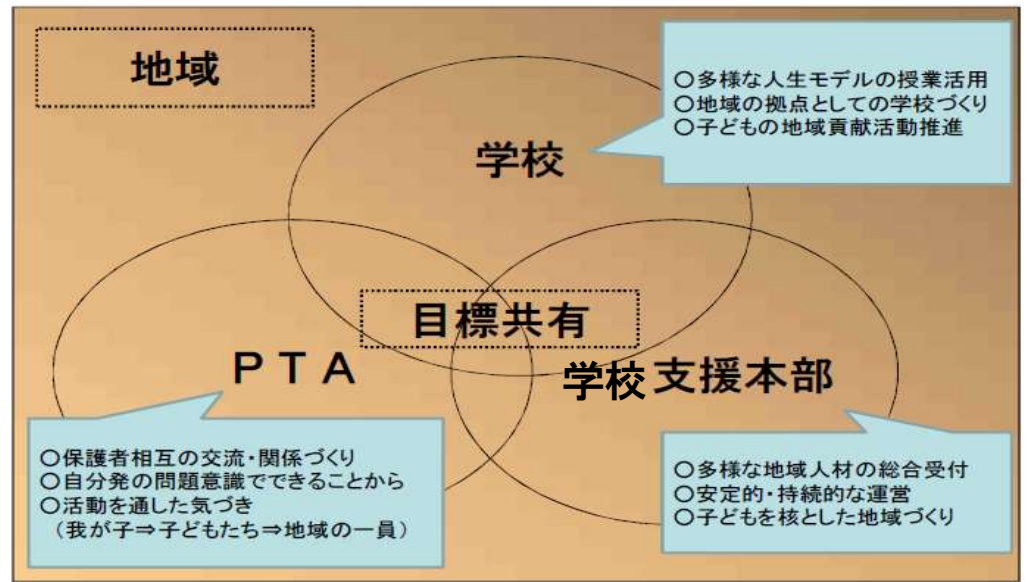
地域

学校

○多様な人生モデルの授業活用
○地域の拠点としての学校づくり
○子どもの地域貢献活動推進

目標共有

PTA

学校支援本部

○保護者相互の交流・関係づくり
○自分発の問題意識でできることから
○活動を通した気づき
（我が子⇒子どもたち⇒地域の一員）

○多様な地域人材の総合受付
○安定的・持続的な運営
○子どもを核とした地域づくり